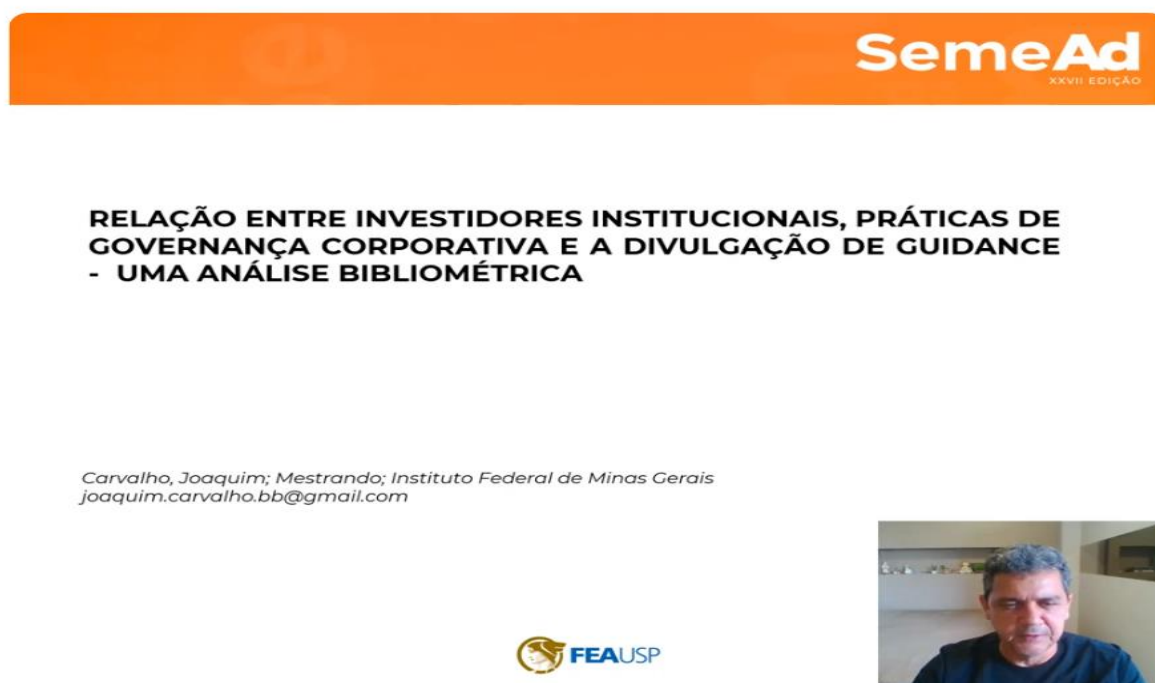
SemeAd
XXVII EDIÇÃO

RELAÇÃO ENTRE INVESTIDORES INSTITUCIONAIS, PRÁTICAS DE GOVERNANÇA CORPORATIVA E A DIVULGAÇÃO DE GUIDANCE - UMA ANÁLISE BIBLIOMÉTRICA

Carvalho, Joaquim; Mestrando; Instituto Federal de Minas Gerais
joaquim.carvalho.bb@gmail.com

FEAUSP